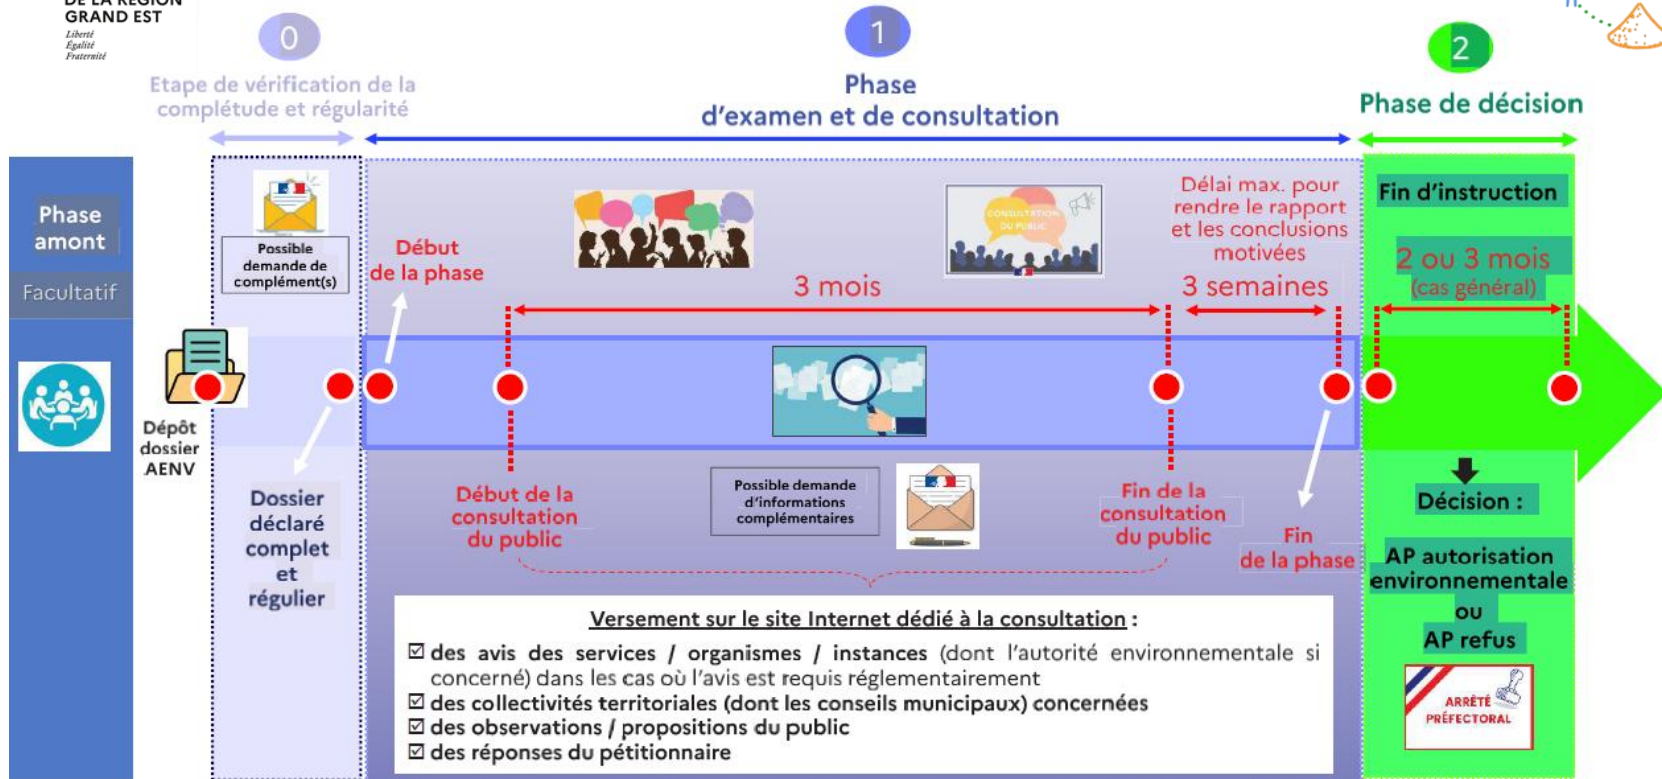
DE LA RÉGION
GRAND EST
Liberté
Égalité
Fraternité

0
Etape de vérification de la complétude et régularité

1
Phase
d'examen et de consultation

2
Phase de décision

Phase amont
Facultatif

Possible demande de complément(s)

Dépôt dossier AENV

Dossier déclaré complet et régulier

Début de la phase

3 mois

Délai max. pour rendre le rapport et les conclusions motivées

3 semaines

CONSULTATION DU PUBLIC

Début de la consultation du public

Possible demande d'informations complémentaires

Fin de la consultation du public

Fin de la phase

Fin d'instruction

2 ou 3 mois (cas général)

Décision :

AP autorisation environnementale
ou
AP refus

ARRÊTÉ PRÉFECTORAL

Versement sur le site Internet dédié à la consultation :
☑ des avis des services / organismes / instances (dont l'autorité environnementale si concerné) dans les cas où l'avis est requis réglementairement
☑ des collectivités territoriales (dont les conseils municipaux) concernées
☑ des observations / propositions du public
☑ des réponses du pétitionnaire